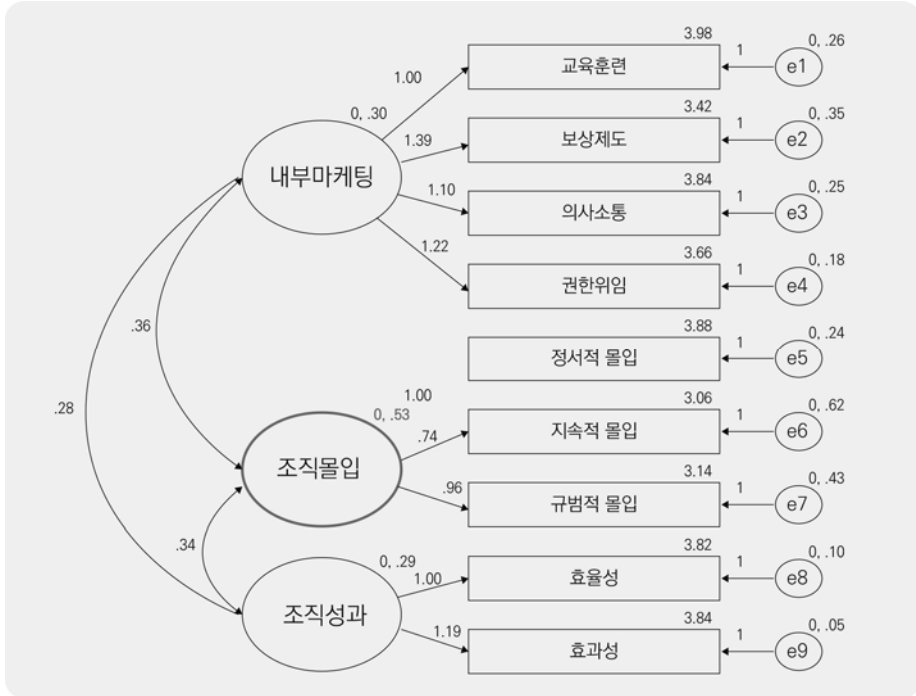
3.98
1
0, .26
1.00
교육훈련
e1
0, .30
3.42
1
0, .35
1.39
보상제도
e2
내부마케팅
3.84
1
0, .25
1.10
의사소통
e3
1.22
3.66
1
0, .18
권한위임
e4
.36
3.88
1
0, .24
정서적 몰입
e5
.28
1.00
0, .53
3.06
1
0, .62
.74
지속적 몰입
e6
조직몰입
3.14
1
0, .43
.96
규범적 몰입
e7
.34
0, .29
3.82
1
0, .10
1.00
효율성
e8
조직성과
1.19
3.84
1
0, .05
효과성
e9